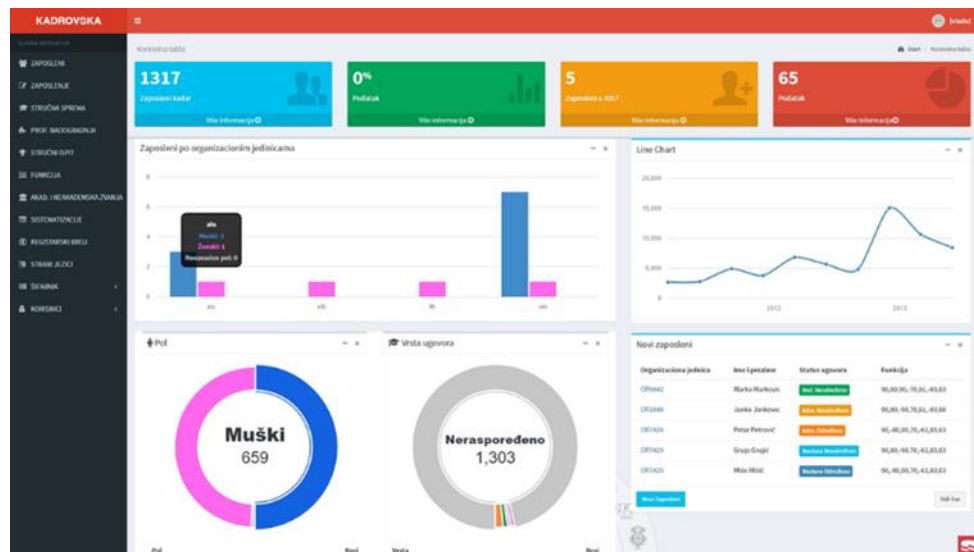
KADROVSKA

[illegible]

ZAPOSLENI
ZAPOSLENJE
STRUČNA SPREMA
PROF. NADOGRADNJA
STRUČNI ISPIT
FUNKCIJA
AKAD. I NEAKADEMSKA ZVANJA
SISTEMATIZACIJE
REGISTARSKI BROJ
STRANI JEZICI
ŠIFARNIK
KORISNICI

Kontrolna tabla

Start › Kontrolna tabla

1317
Zaposleni kadar
Više informacija

0%
Podatak
Više informacija

5
Zaposleni u 2017
Više informacija

65
Podatak
Više informacija

Zaposleni po organizacionim jedinicama

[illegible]
Muški: 3
Ženski: 1
Neraspoređeni pol: 0

Line Chart

20,000
15,000
10,000
5,000
0
2012
2013

Pol

Muški
659

Vrsta ugovora

Neraspoređeno
1,303

Novi zaposleni

| Organizaciona jedinica | Ime i prezime | Status ugovora | Funkcija |
|---|---|---|---|
| OR9842 | Marko Marković | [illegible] | 90,80,90,-70,61,-83,63 |
| OR1848 | Janko Janković | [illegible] | 90,80,-90,70,61,-83,60 |
| OR7429 | Petar Petrović | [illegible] | 90,-80,90,70,-61,83,63 |
| OR7429 | Grujo Grujić | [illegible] | 90,80,-90,70,-61,83,63 |
| OR7429 | Miša Mišić | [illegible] | 90,-80,90,70,-61,83,63 |

Novi Zaposleni
Vidi Sve

Pol
Vrsta